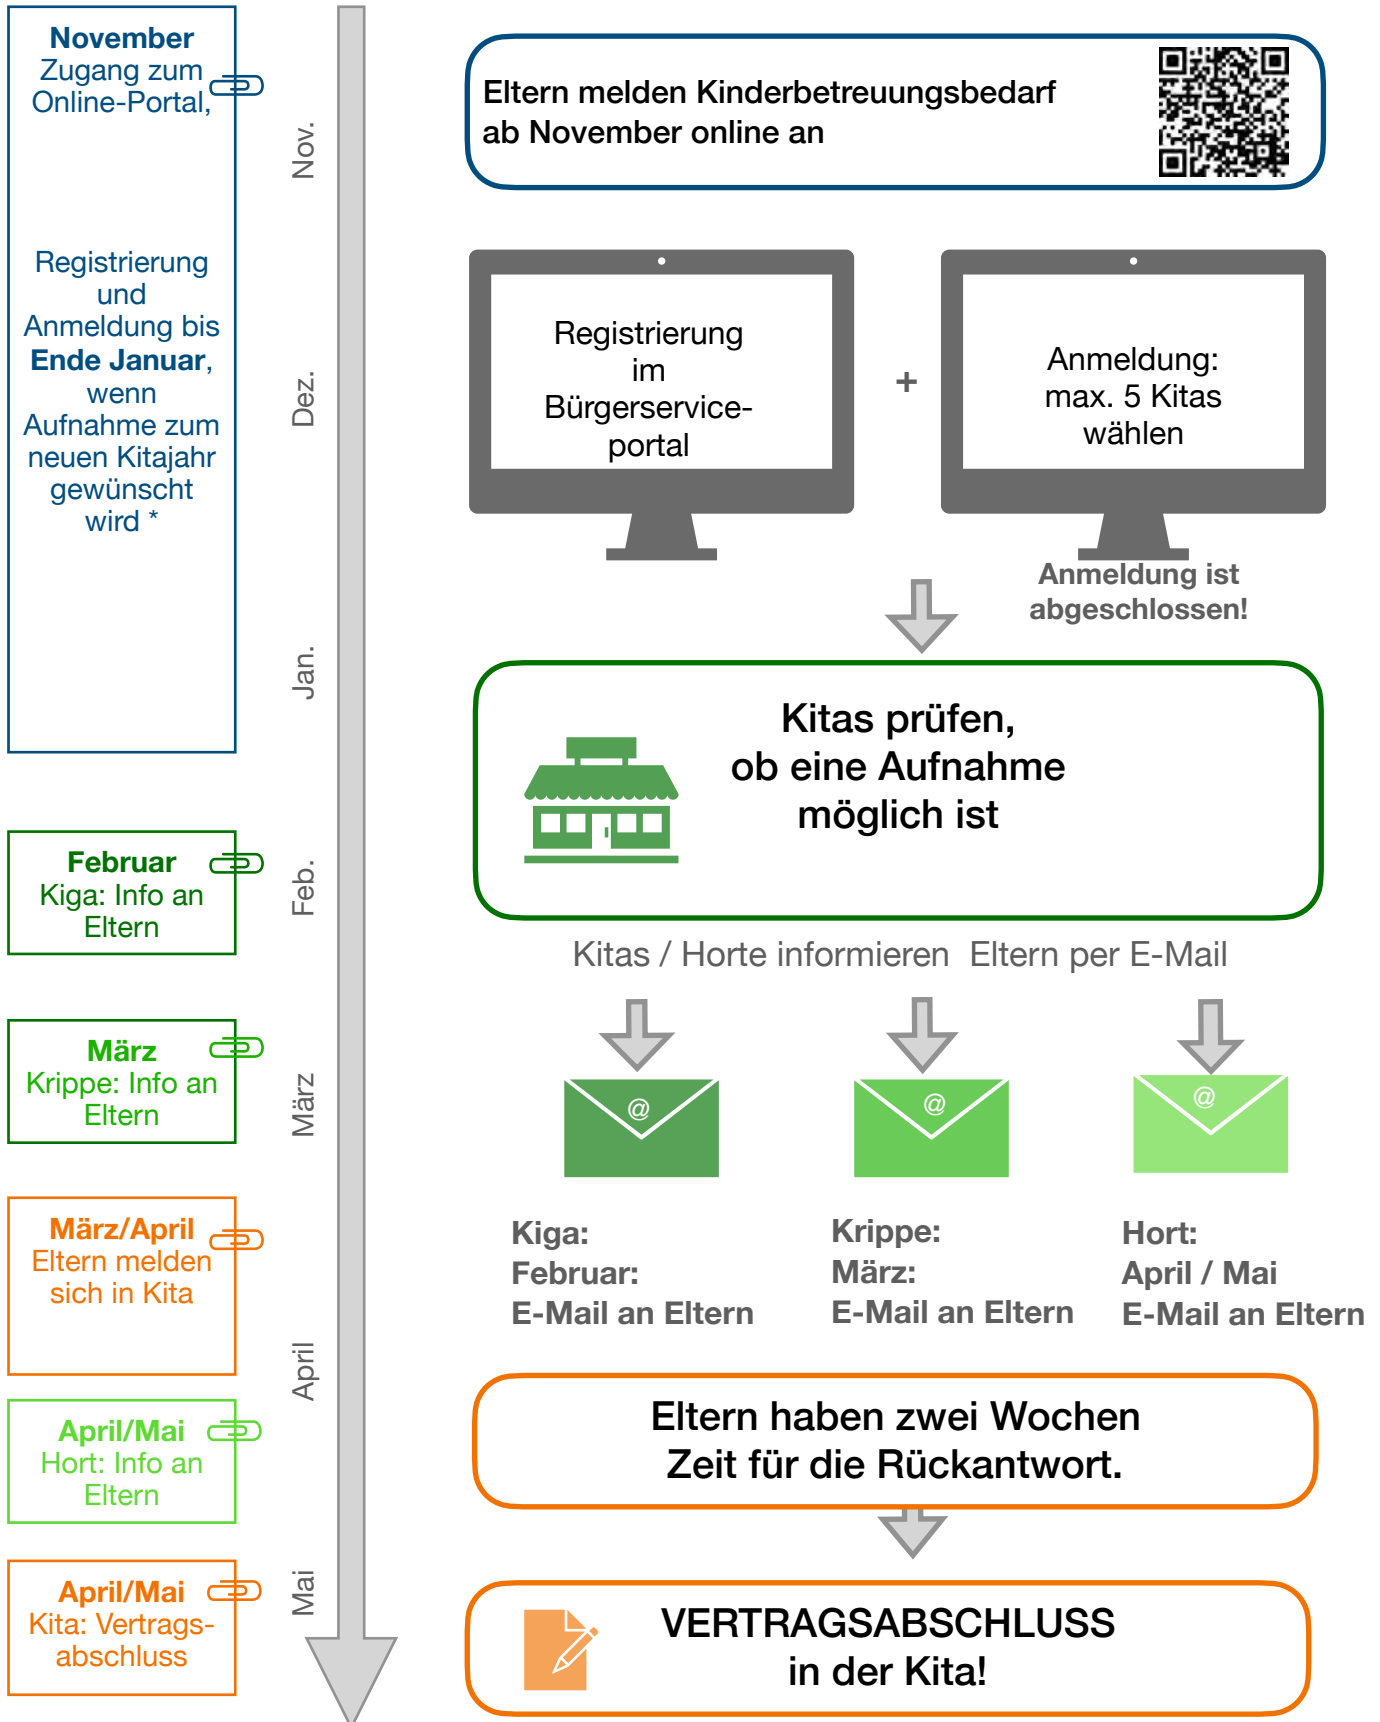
November
Zugang zum Online-Portal,

Registrierung und Anmeldung bis **Ende Januar**, wenn Aufnahme zum neuen Kitajahr gewünscht wird *

Februar
Kiga: Info an Eltern

März
Krippe: Info an Eltern

März/April
Eltern melden sich in Kita

April/Mai
Hort: Info an Eltern

April/Mai
Kita: Vertragsabschluss

Nov.
Dez.
Jan.
Feb.
März
April
Mai

Eltern melden Kinderbetreuungsbedarf ab November online an

Registrierung im Bürgerserviceportal

+

Anmeldung: max. 5 Kitas wählen

Anmeldung ist abgeschlossen!

Kitas prüfen, ob eine Aufnahme möglich ist

Kitas / Horte informieren Eltern per E-Mail

@
@
@

Kiga:
Februar:
E-Mail an Eltern

Krippe:
März:
E-Mail an Eltern

Hort:
April / Mai
E-Mail an Eltern

Eltern haben zwei Wochen Zeit für die Rückantwort.

VERTRAGSABSCHLUSS in der Kita!